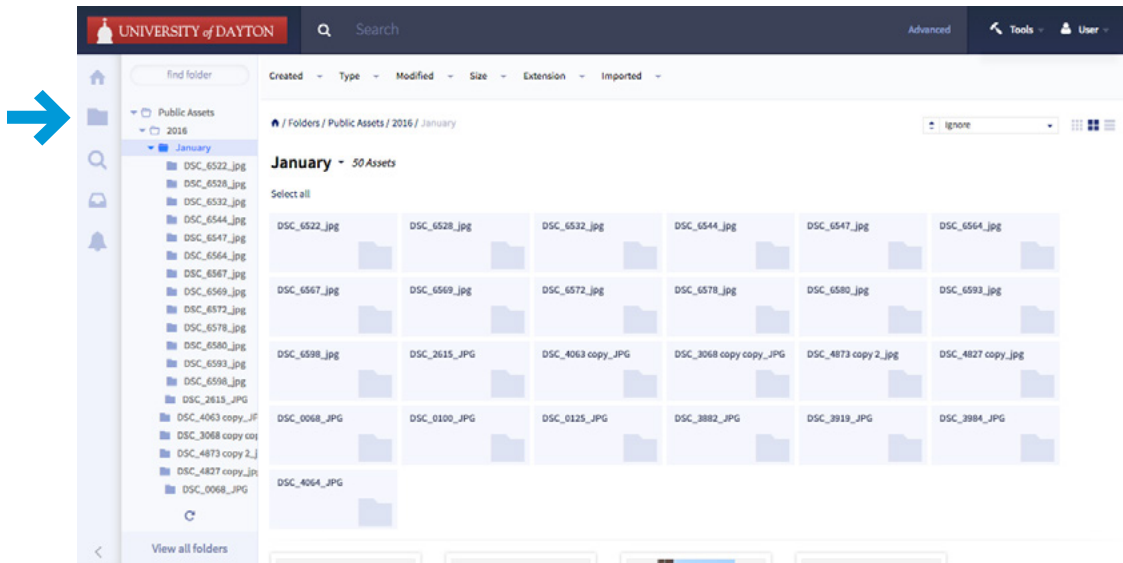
UNIVERSITY of DAYTON

Search

Advanced

Tools

User

find folder

Public Assets
2016
January
DSC_6522.jpg
DSC_6528.jpg
DSC_6532.jpg
DSC_6544.jpg
DSC_6547.jpg
DSC_6564.jpg
DSC_6567.jpg
DSC_6569.jpg
DSC_6572.jpg
DSC_6578.jpg
DSC_6580.jpg
DSC_6593.jpg
DSC_6598.jpg
DSC_2615.JPG
DSC_4063 copy.JP
DSC_3068 copy co
DSC_4873 copy 2.j
DSC_4827 copy.jp
DSC_0068.JPG

View all folders

Created Type Modified Size Extension Imported

/ Folders / Public Assets / 2016 / January

Ignore

January 50 Assets

Select all

DSC_6522.jpg
DSC_6528.jpg
DSC_6532.jpg
DSC_6544.jpg
DSC_6547.jpg
DSC_6564.jpg
DSC_6567.jpg
DSC_6569.jpg
DSC_6572.jpg
DSC_6578.jpg
DSC_6580.jpg
DSC_6593.jpg
DSC_6598.jpg
DSC_2615.JPG
DSC_4063 copy.JPG
DSC_3068 copy copy.JPG
DSC_4873 copy 2.jpg
DSC_4827 copy.jpg
DSC_0068.JPG
DSC_0100.JPG
DSC_0125.JPG
DSC_3882.JPG
DSC_3919.JPG
DSC_3984.JPG
DSC_4064.JPG